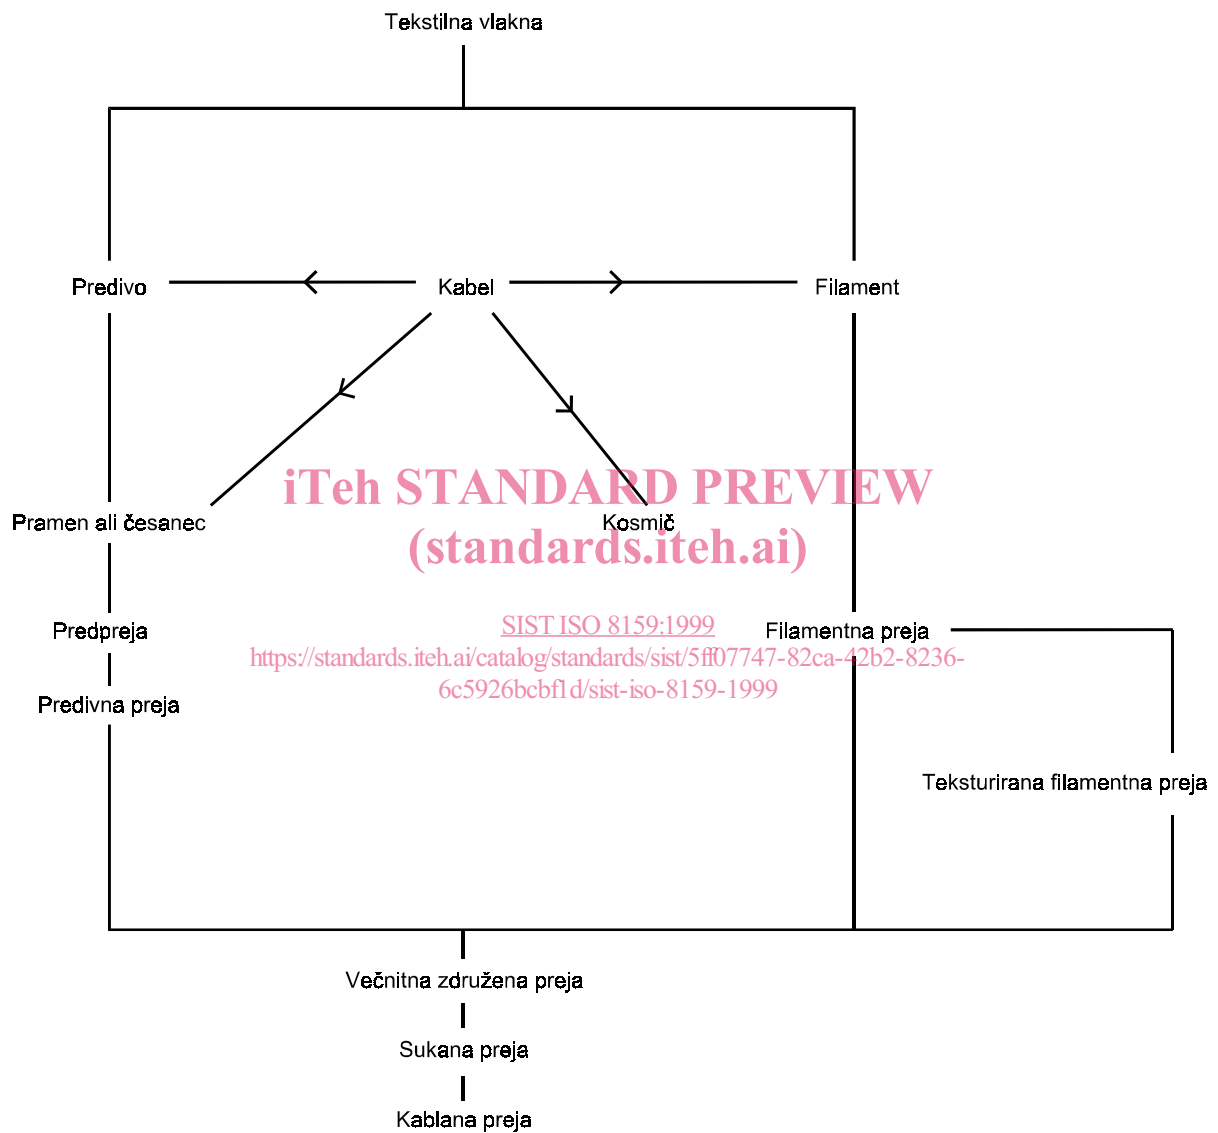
Tekstilna vlakna

Predivo

Kabel

Filament

Pramen ali česanec

Kosmič

iTeh STANDARD PREVIEW
(standards.iteh.ai)

Predpreja

SIST ISO 8159:1999
https://standards.iteh.ai/catalog/standards/sist/5ff07747-82ca-42b2-8236-6c5926bcbf1d/sist-iso-8159-1999

Filamentna preja

Predivna preja

Teksturirana filamentna preja

Večnitna združena preja

Sukana preja

Kablana preja